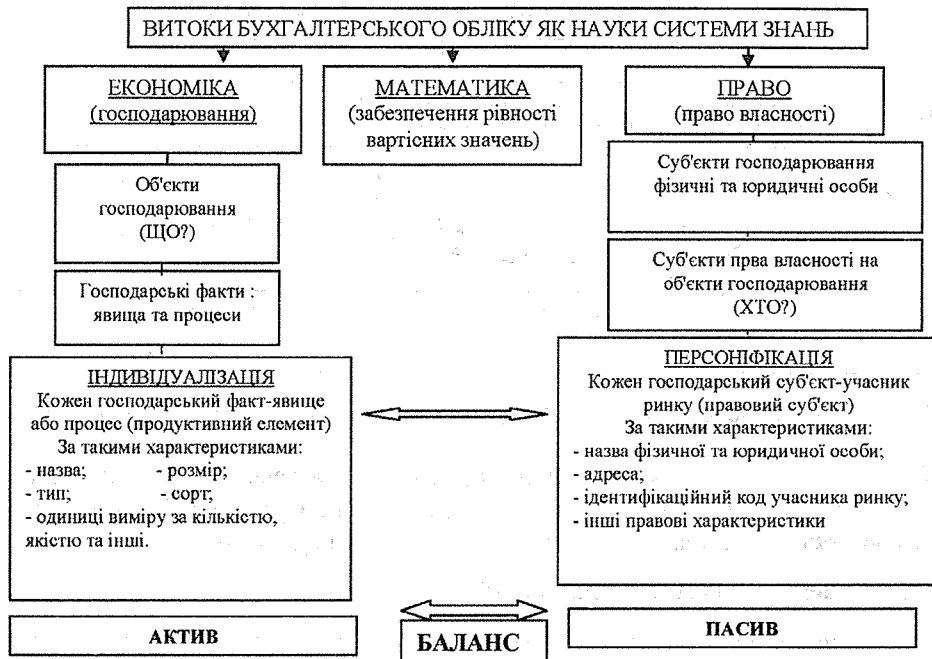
ВИТОКИ БУХГАЛТЕРСЬКОГО ОБЛІКУ ЯК НАУКИ СИСТЕМИ ЗНАНЬ

ЕКОНОМІКА
(господарювання)

Об'єкти господарювання (ЩО?)

Господарські факти : явища та процеси

ІНДИВІДУАЛІЗАЦІЯ
Кожен господарський факт-явище або процес (продуктивний елемент)
За такими характеристиками:
- назва; - розмір;
- тип; - сорт;
- одиниці виміру за кількістю, якістю та інші.

МАТЕМАТИКА
(забезпечення рівності вартісних значень)

ПРАВО
(право власності)

Суб'єкти господарювання фізичні та юридичні особи

Суб'єкти прва власності на об'єкти господарювання (ХТО?)

ПЕРСОНІФІКАЦІЯ
Кожен господарський суб'єкт-учасник ринку (правовий суб'єкт)
За такими характеристиками:
- назва фізичної та юридичної особи;
- адреса;
- ідентифікаційний код учасника ринку;
- інші правові характеристики

АКТИВ

БАЛАНС

ПАСИВ